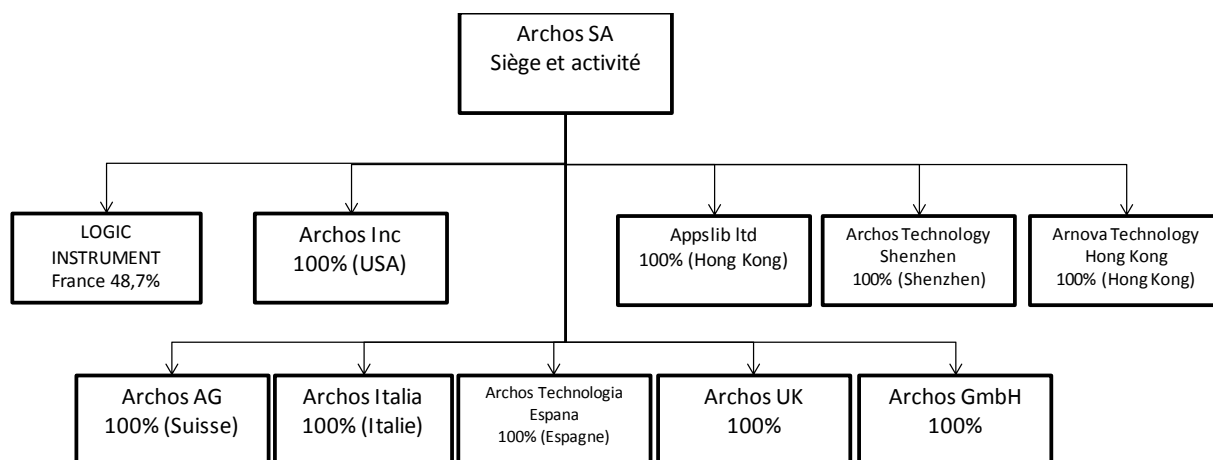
Archos SA
Siège et activité

LOGIC INSTRUMENT
France 48,7%

Archos Inc
100% (USA)

Appslib ltd
100% (Hong Kong)

Archos Technology
Shenzhen
100% (Shenzhen)

Arnova Technology
Hong Kong
100% (Hong Kong)

Archos AG
100% (Suisse)

Archos Italia
100% (Italie)

Archos Technologia
Espana
100% (Espagne)

Archos UK
100%

Archos GmbH
100%